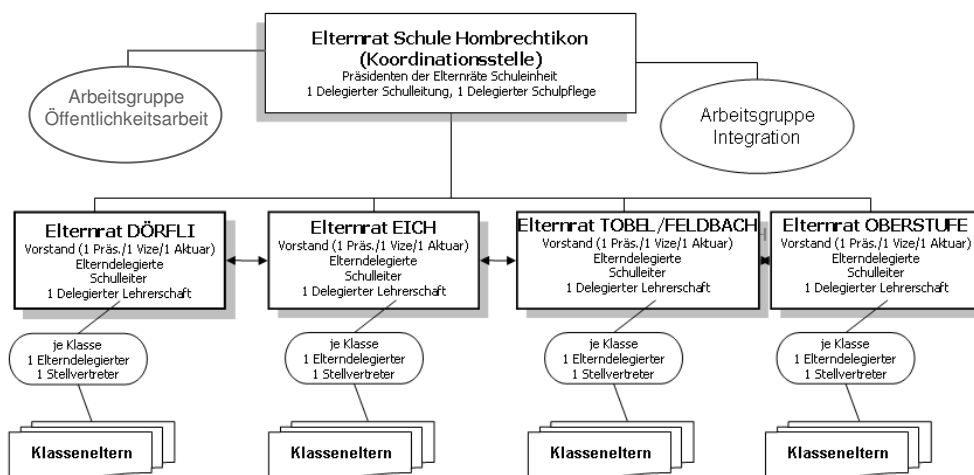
Elternrat Schule Hombrechtikon (Koordinationsstelle)
Präsidenten der Elternräte Schuleinheit
1 Delegierter Schulleitung, 1 Delegierter Schulpflege

Arbeitsgruppe Öffentlichkeitsarbeit

Arbeitsgruppe Integration

Elternrat DÖRFLI
Vorstand (1 Präs./1 Vize/1 Aktuar)
Elterndelegierte
Schulleiter
1 Delegierter Lehrerschaft

Elternrat EICH
Vorstand (1 Präs./1 Vize/1 Aktuar)
Elterndelegierte
Schulleiter
1 Delegierter Lehrerschaft

Elternrat TOBEL/FELDBACH
Vorstand (1 Präs./1 Vize/1 Aktuar)
Elterndelegierte
Schulleiter
1 Delegierter Lehrerschaft

Elternrat OBERSTUFE
Vorstand (1 Präs./1 Vize/1 Aktuar)
Elterndelegierte
Schulleiter
1 Delegierter Lehrerschaft

je Klasse
1 Elterndelegierter
1 Stellvertreter

je Klasse
1 Elterndelegierter
1 Stellvertreter

je Klasse
1 Elterndelegierter
1 Stellvertreter

je Klasse
1 Elterndelegierter
1 Stellvertreter

Klasseneltern

Klasseneltern

Klasseneltern

Klasseneltern